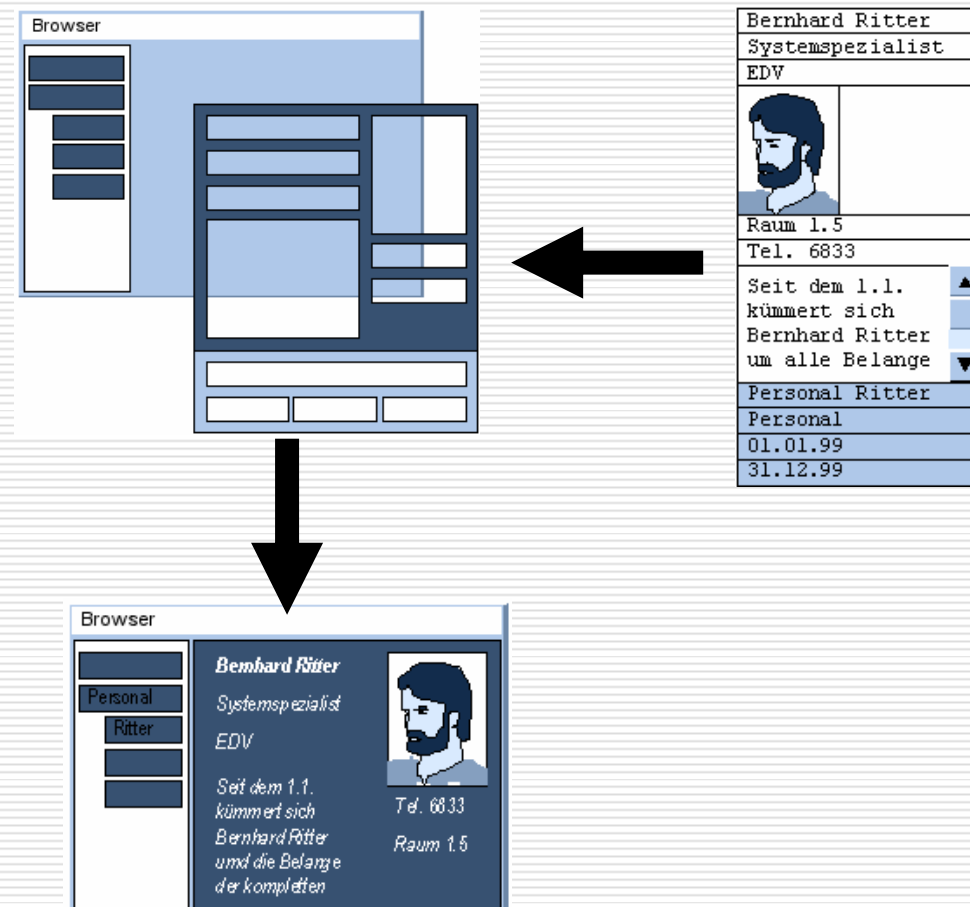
Browser

Bernhard Ritter
Systemspezialist
EDV
Raum 1.5
Tel. 6833
Seit dem 1.1. kümmert sich Bernhard Ritter um alle Belange
Personal Ritter
Personal
01.01.99
31.12.99

Browser

Personal
Ritter

Bernhard Ritter
Systemspezialist
EDV
Seit dem 1.1. kümmert sich Bernhard Ritter umd die Belange der kompletten
Tel. 6833
Raum 1.5